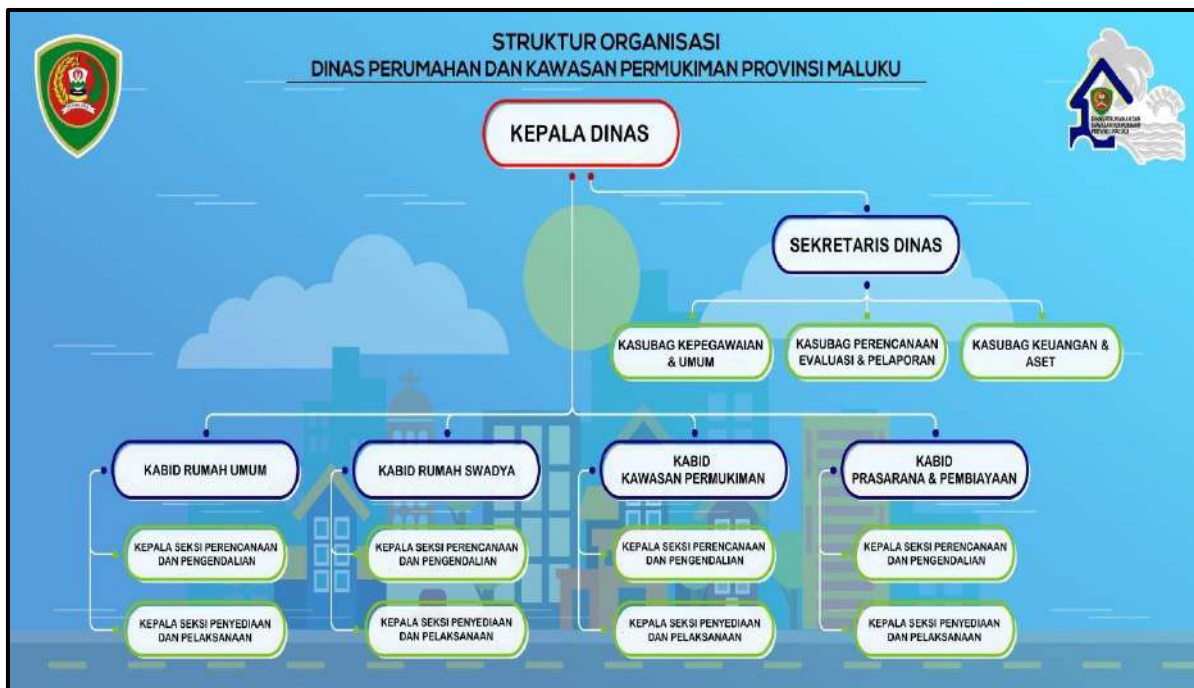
STRUKTUR ORGANISASI
DINAS PERUMAHAN DAN KAWASAN PERMUKIMAN PROVINSI MALUKU

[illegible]

KEPALA DINAS

SEKRETARIS DINAS

KASUBAG KEPEGAWAIAN & UMUM

KASUBAG PERENCANAAN EVALUASI & PELAPORAN

KASUBAG KEUANGAN & ASET

KABID RUMAH UMUM

KEPALA SEKSI PERENCANAAN DAN PENGENDALIAN

KEPALA SEKSI PENYEDIAAN DAN PELAKSANAAN

KABID RUMAH SWADYA

KEPALA SEKSI PERENCANAAN DAN PENGENDALIAN

KEPALA SEKSI PENYEDIAAN DAN PELAKSANAAN

KABID KAWASAN PERMUKIMAN

KEPALA SEKSI PERENCANAAN DAN PENGENDALIAN

KEPALA SEKSI PENYEDIAAN DAN PELAKSANAAN

KABID PRASARANA & PEMBIAYAAN

KEPALA SEKSI PERENCANAAN DAN PENGENDALIAN

KEPALA SEKSI PENYEDIAAN DAN PELAKSANAAN